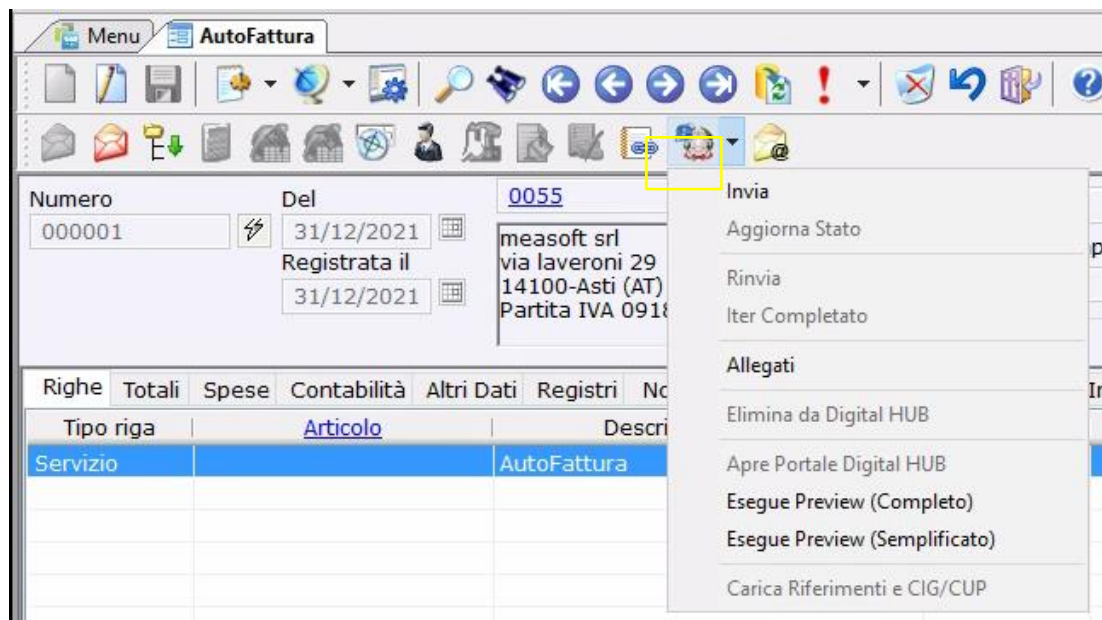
Menu
AutoFattura

Numero
000001
Del
31/12/2021
Registrata il
31/12/2021
0055
measoft srl
via laveroni 29
14100-Asti (AT)
Partita IVA 0918

Invia
Aggiorna Stato
Rinvia
Iter Completato
Allegati
Elimina da Digital HUB
Apre Portale Digital HUB
Esegue Preview (Completo)
Esegue Preview (Semplificato)
Carica Riferimenti e CIG/CUP

Righe | Totali | Spese | Contabilità | Altri Dati | Registri | No

| Tipo riga | Articolo | Descri |
|---|---|---|
| Servizio | | AutoFattura |